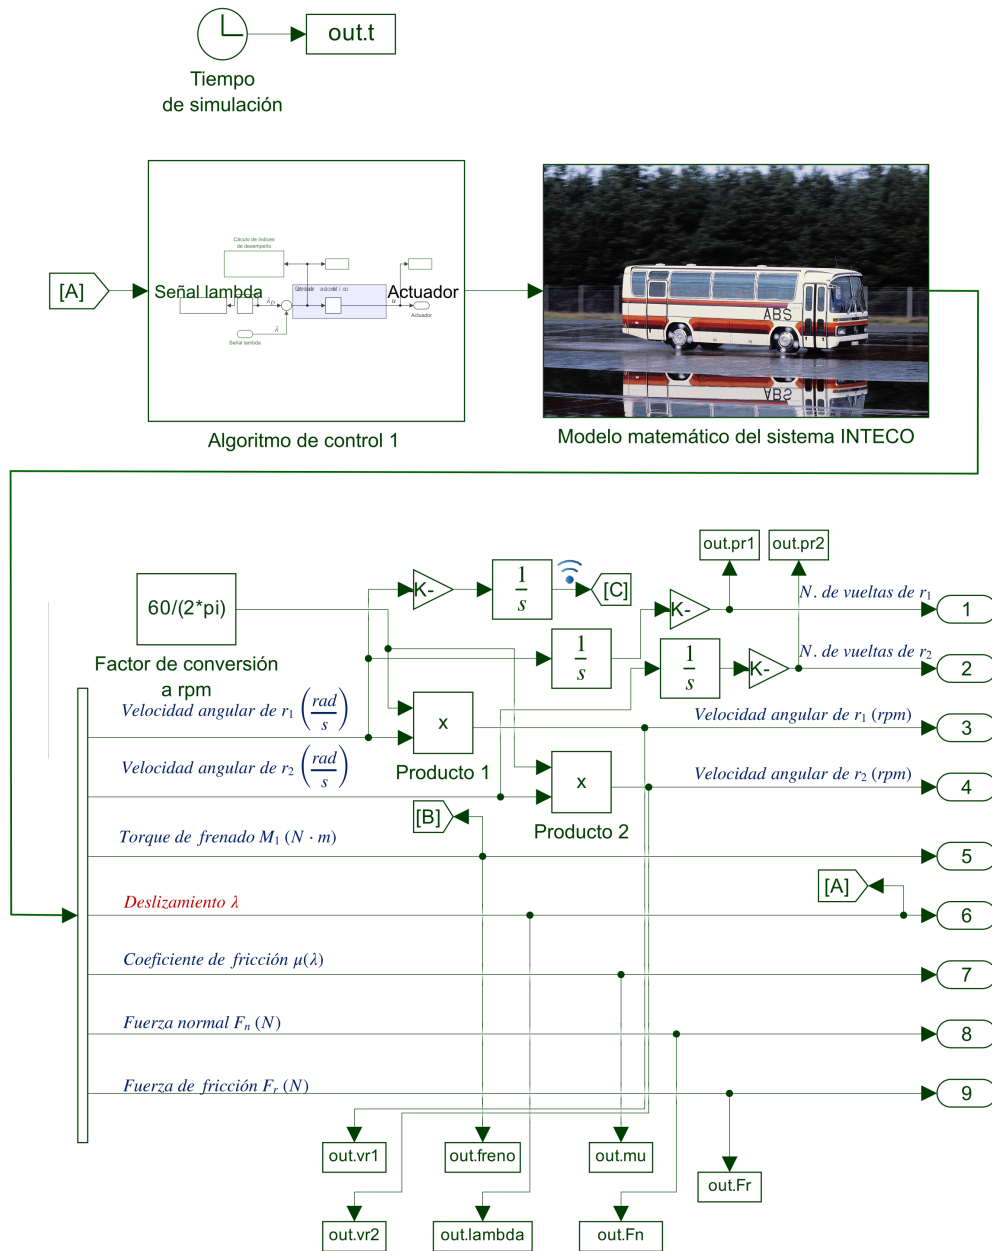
out.t

Tiempo de simulación

[A]

Señal lambda

Actuador

Cálculo de índices de desempeño

$\lambda_D$

$u$

$\lambda$

Señal lambda

Actuador

Algoritmo de control 1

ABS

Modelo matemático del sistema INTECO

60/(2*pi)

Factor de conversión a rpm

-K-

$\frac{1}{s}$

[C]

$\frac{1}{s}$

$\frac{1}{s}$

-K-

-K-

out.pr1

out.pr2

$N.$ de vueltas de $r_1$

$N.$ de vueltas de $r_2$

1

2

$Velocidad\ angular\ de\ r_1\ \left(\frac{rad}{s}\right)$

x

Producto 1

$Velocidad\ angular\ de\ r_1\ (rpm)$

3

$Velocidad\ angular\ de\ r_2\ \left(\frac{rad}{s}\right)$

x

Producto 2

$Velocidad\ angular\ de\ r_2\ (rpm)$

4

[B]

$Torque\ de\ frenado\ M_1\ (N \cdot m)$

5

[A]

$Deslizamiento\ \lambda$

6

$Coeficiente\ de\ fricción\ \mu(\lambda)$

7

$Fuerza\ normal\ F_n\ (N)$

8

$Fuerza\ de\ fricción\ F_r\ (N)$

9

out.vr1

out.freno

out.mu

out.Fr

out.vr2

out.lambda

out.Fn